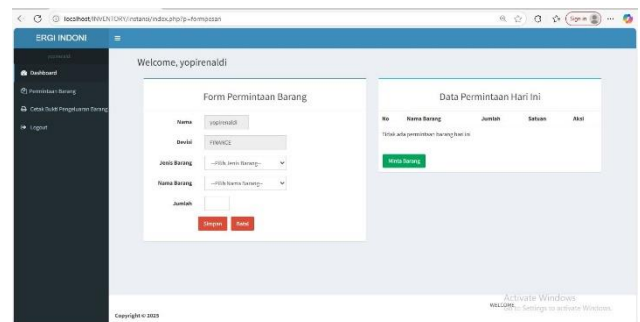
localhost/INVENTORY/instansi/index.php?p=formpesan

Sign in

ERGI INDONI

Dashboard

Permintaan Barang

Cetak Bukti Pengeluaran Barang

Logout

Welcome, yopirenaldi

Form Permintaan Barang

Nama yopirenaldi

Devisi FINANCE

Jenis Barang --Pilih Jenis Barang--

Nama Barang --Pilih Nama Barang--

Jumlah

Simpan Batal

Data Permintaan Hari Ini

| No | Nama Barang | Jumlah | Satuan | Aksi |
|---|---|---|---|---|
| Tidak ada permintaan barang hari ini | | | | |

Minta Barang

Copyright © 2025

WELCOME

Activate Windows
Go to Settings to activate Windows.